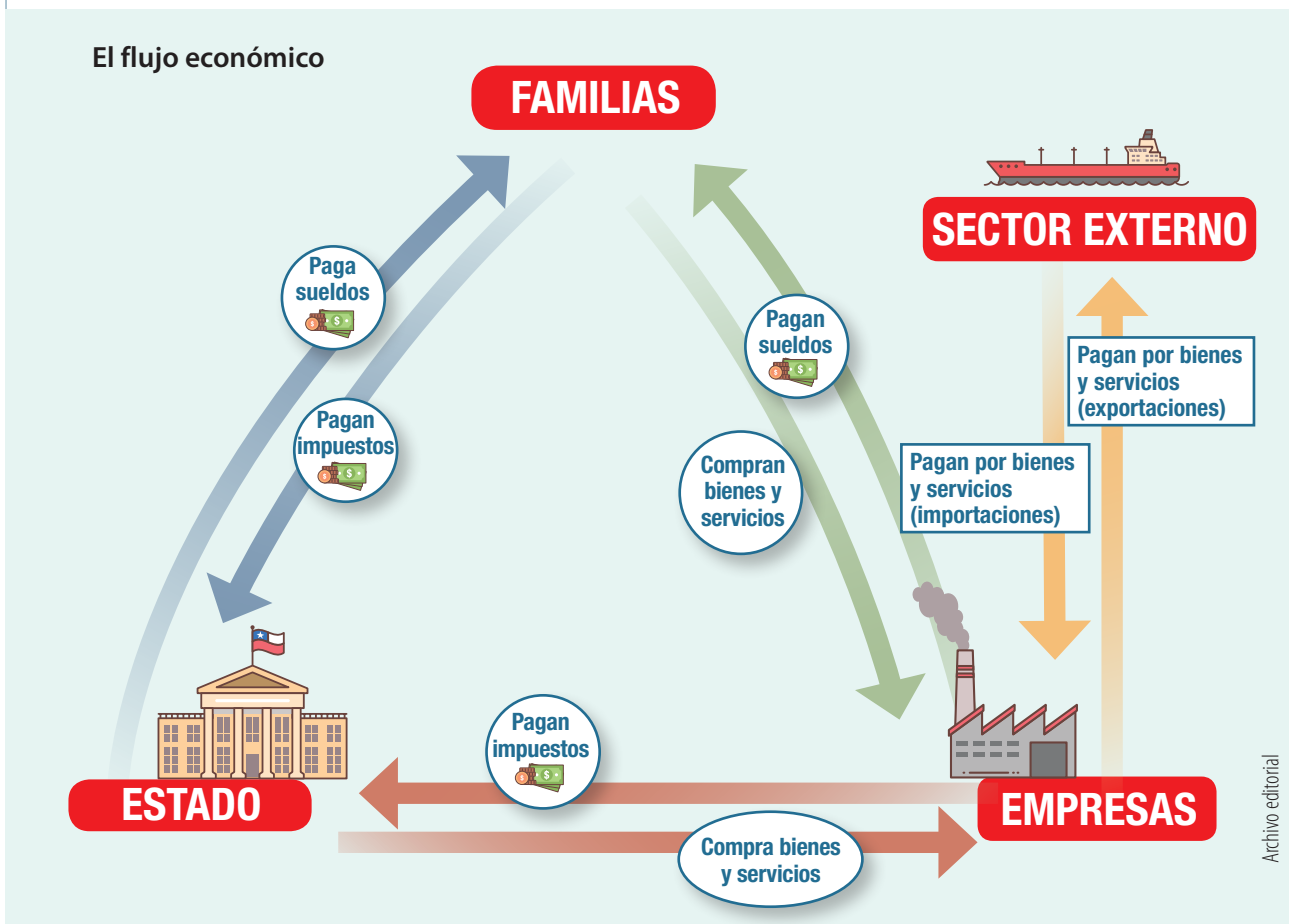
El flujo económico

FAMILIAS

SECTOR EXTERNO

Paga sueldos

Pagan impuestos

Pagan sueldos

Compran bienes y servicios

Pagan por bienes y servicios (exportaciones)

Pagan por bienes y servicios (importaciones)

Pagan impuestos

ESTADO

EMPRESAS

Compra bienes y servicios

Archivo editorial